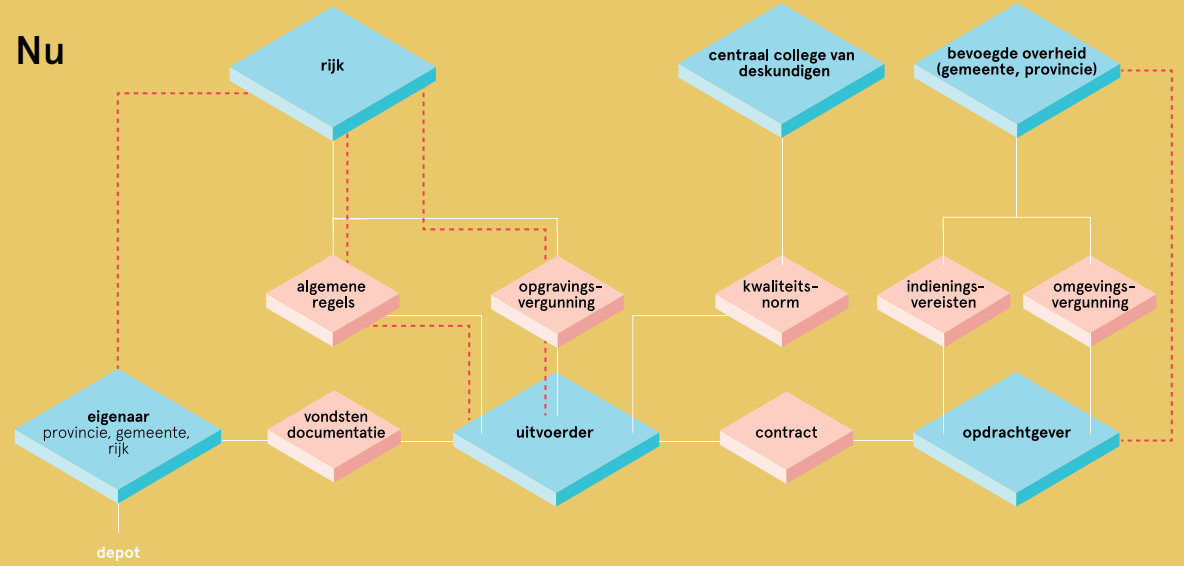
Nu

rijk

centraal college van deskundigen

bevoegde overheid (gemeente, provincie)

algemene regels

opgravingsvergunning

kwaliteitsnorm

indieningsvereisten

omgevingsvergunning

eigenaar
provincie, gemeente, rijk

vondsten documentatie

uitvoerder

contract

opdrachtgever

depot